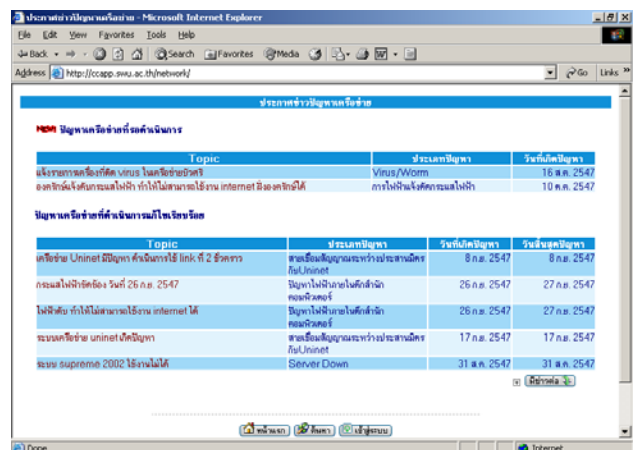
ประกาศข่าวปัญหาเครือข่าย - Microsoft Internet Explorer

File Edit View Favorites Tools Help

Back Search Favorites Media

Address http://ccapp.swu.ac.th/network/ Go Links

ประกาศข่าวปัญหาเครือข่าย

NEW ปัญหาเครือข่ายที่รอดำเนินการ

| Topic | ประเภทปัญหา | วันที่เกิดปัญหา |
|---|---|---|
| แจ้งรายการเครื่องที่ติด virus ในเครือข่ายมศว | Virus/Worm | 16 ส.ค. 2547 |
| องครักษ์แจ้งดับกระแสไฟฟ้า ทำให้ไม่สามารถใช้งาน internet ฝั่งองครักษ์ได้ | การไฟฟ้าแจ้งตัดกระแสไฟฟ้า | 10 ต.ค. 2547 |

ปัญหาเครือข่ายที่ดำเนินการแก้ไขเรียบร้อย

| Topic | ประเภทปัญหา | วันที่เกิดปัญหา | วันสิ้นสุดปัญหา |
|---|---|---|---|
| เครือข่าย Uninet มีปัญหา ดำเนินการที่ link ที่ 2 ชั่วคราว | สายเชื่อมสัญญาณระหว่างประสานมิตรกับUninet | 8 ก.ย. 2547 | 8 ก.ย. 2547 |
| กระแสไฟฟ้าขัดข้อง วันที่ 26 ก.ย. 2547 | ปัญหาไฟฟ้าภายในตึกสำนักคอมพิวเตอร์ | 26 ก.ย. 2547 | 27 ก.ย. 2547 |
| ไฟฟ้าดับ ทำให้ไม่สามารถใช้งาน internet ได้ | ปัญหาไฟฟ้าภายในตึกสำนักคอมพิวเตอร์ | 26 ก.ย. 2547 | 27 ก.ย. 2547 |
| ระบบเครือข่าย uninet เกิดปัญหา | สายเชื่อมสัญญาณระหว่างประสานมิตรกับUninet | 17 ก.ย. 2547 | 17 ก.ย. 2547 |
| ระบบ supreme 2002 ใช้งานไม่ได้ | Server Down | 31 ส.ค. 2547 | 31 ส.ค. 2547 |

มีข่าวต่อ

หน้าแรก ค้นหา เข้าสู่ระบบ

Done Internet